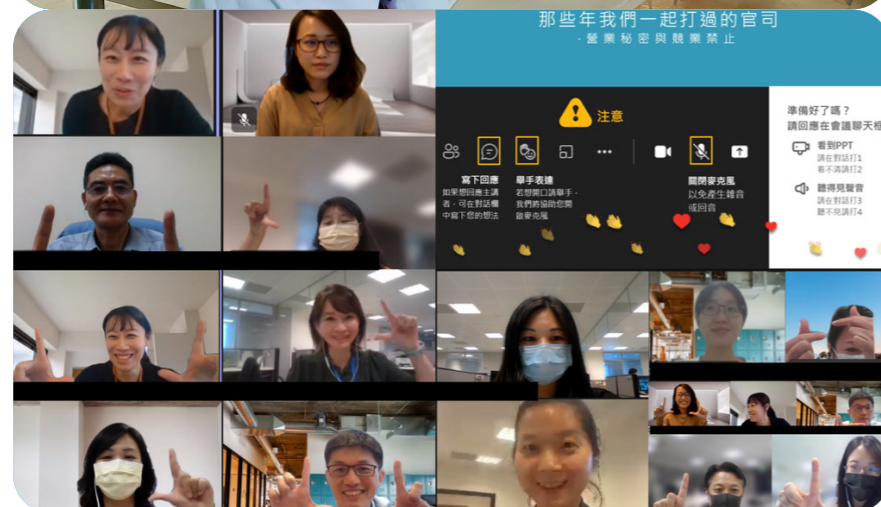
那些年我們一起打過的官司
- 營業秘密與競業禁止

注意

寫下回應
如果想回應主講者，可在對話欄中寫下您的想法

舉手表達
若想開口請舉手，我們將協助您開啟麥克風

關閉麥克風
以免產生雜音或回音

準備好了嗎？
請回應在會議聊天框

看到PPT
請在對話打1
看不清請打2

聽得見聲音
請在對話打3
聽不見請打4